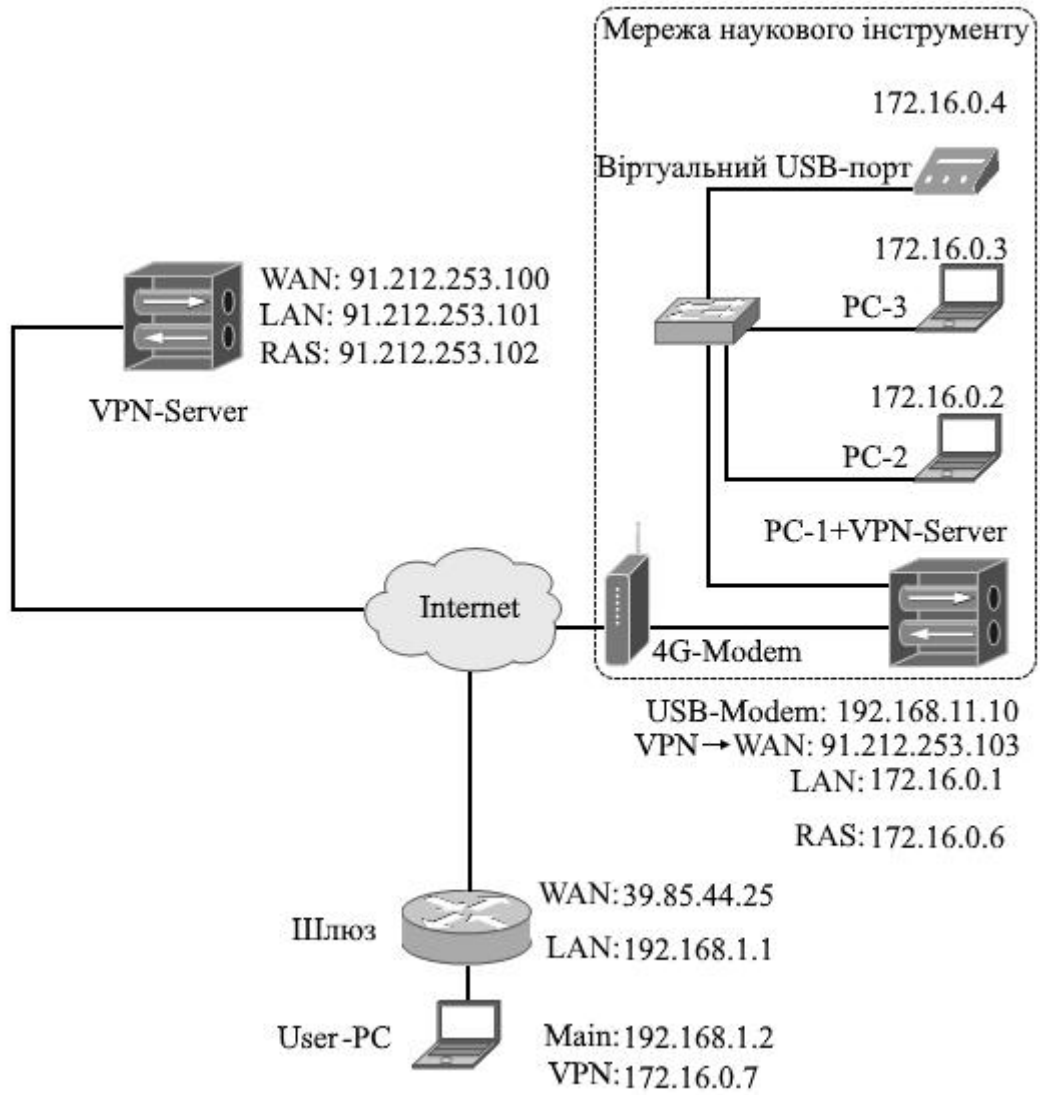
Мережа наукового інструменту

172.16.0.4

Віртуальний USB-порт

172.16.0.3

PC-3

172.16.0.2

PC-2

PC-1+VPN-Server

WAN: 91.212.253.100
LAN: 91.212.253.101
RAS: 91.212.253.102

VPN-Server

Internet

4G-Modem

USB-Modem: 192.168.11.10
VPN→WAN: 91.212.253.103
LAN: 172.16.0.1

RAS: 172.16.0.6

Шлюз

WAN: 39.85.44.25
LAN: 192.168.1.1

User-PC

Main: 192.168.1.2
VPN: 172.16.0.7